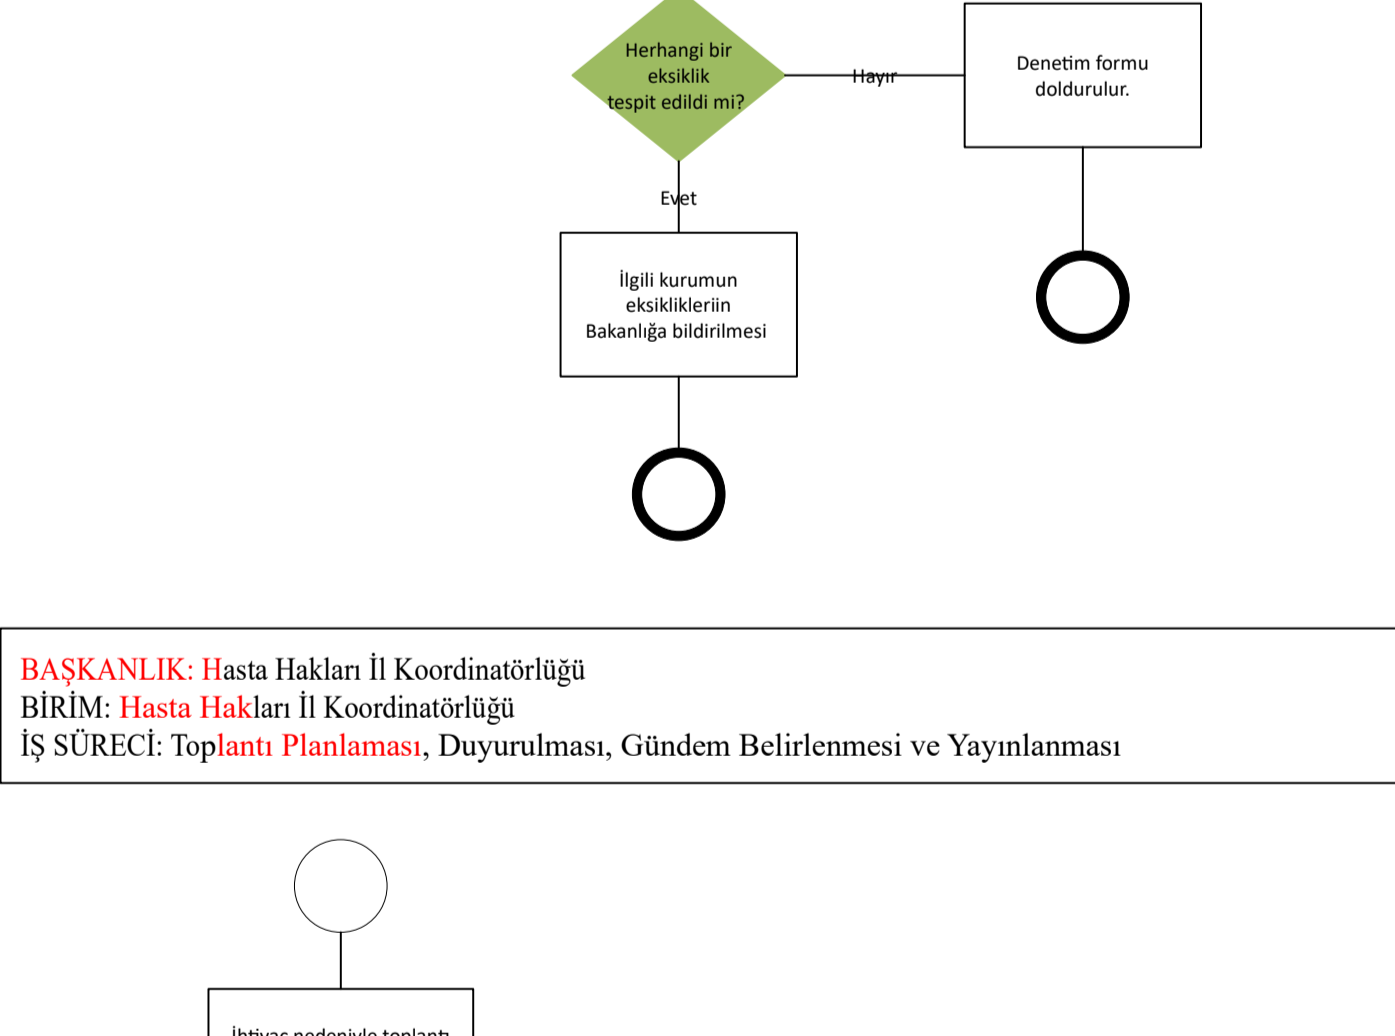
Herhangi bir eksiklik tespit edildi mi?

Hayır

Denetim formu doldurulur.

Evet

İlgili kurumun eksiklikleriin Bakanlığa bildirilmesi

BAŞKANLIK: Hasta Hakları İl Koordinatörlüğü
BİRİM: Hasta Hakları İl Koordinatörlüğü
İŞ SÜRECİ: Toplantı Planlaması, Duyurulması, Gündem Belirlenmesi ve Yayınlanması

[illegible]